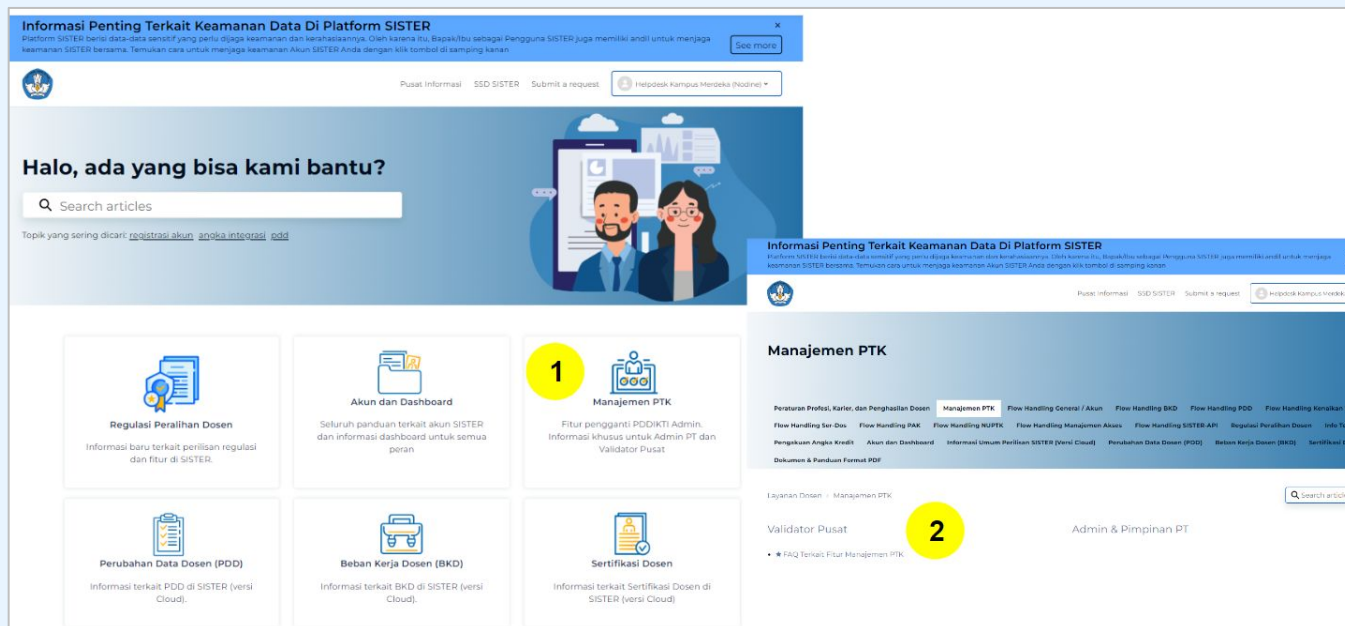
Informasi Penting Terkait Keamanan Data Di Platform SISTER

Platform SISTER berisi data-data sensitif yang perlu dijaga keamanan dan kerahasiaannya. Oleh karena itu, Bapak/Ibu sebagai Pengguna SISTER juga memiliki andil untuk menjaga keamanan SISTER bersama. Temukan cara untuk menjaga keamanan Akun SISTER Anda dengan klik tombol di samping kanan

×

See more

Pusat Informasi SSD SISTER Submit a request Helpdesk Kampus Merdeka (Nodine)

Halo, ada yang bisa kami bantu?

Search articles

Topik yang sering dicari: registrasi akun angka integrasi pdd

Regulasi Peralihan Dosen

Informasi baru terkait perilisan regulasi dan fitur di SISTER.

Akun dan Dashboard

Seluruh panduan terkait akun SISTER dan informasi dashboard untuk semua peran

1

Manajemen PTK

Fitur pengganti PDDIKTI Admin. Informasi khusus untuk Admin PT dan Validator Pusat

Perubahan Data Dosen (PDD)

Informasi terkait PDD di SISTER (versi Cloud).

Beban Kerja Dosen (BKD)

Informasi terkait BKD di SISTER (versi Cloud).

Sertifikasi Dosen

Informasi terkait Sertifikasi Dosen di SISTER (versi Cloud)

Informasi Penting Terkait Keamanan Data Di Platform SISTER

Platform SISTER berisi data-data sensitif yang perlu dijaga keamanan dan kerahasiaannya. Oleh karena itu, Bapak/Ibu sebagai Pengguna SISTER juga memiliki andil untuk menjaga keamanan SISTER bersama. Temukan cara untuk menjaga keamanan Akun SISTER Anda dengan klik tombol di samping kanan

Pusat Informasi SSD SISTER Submit a request Helpdesk Kampus Merdeka

Manajemen PTK

Peraturan Profesi, Karier, dan Penghasilan Dosen Manajemen PTK Flow Handling General / Akun Flow Handling BKD Flow Handling PDD Flow Handling Kenaikan Flow Handling Ser-Dos Flow Handling PAK Flow Handling NUPTK Flow Handling Manajemen Akses Flow Handling SISTER API Regulasi Peralihan Dosen Info T Pengakuan Angka Kredit Akun dan Dashboard Informasi Umum Perilisan SISTER (Versi Cloud) Perubahan Data Dosen (PDD) Beban Kerja Dosen (BKD) Sertifikasi Dokumen & Panduan Format PDF

Layanan Dosen / Manajemen PTK

Search article

Validator Pusat

2

Admin & Pimpinan PT

★ FAQ Terkait Fitur Manajemen PTK